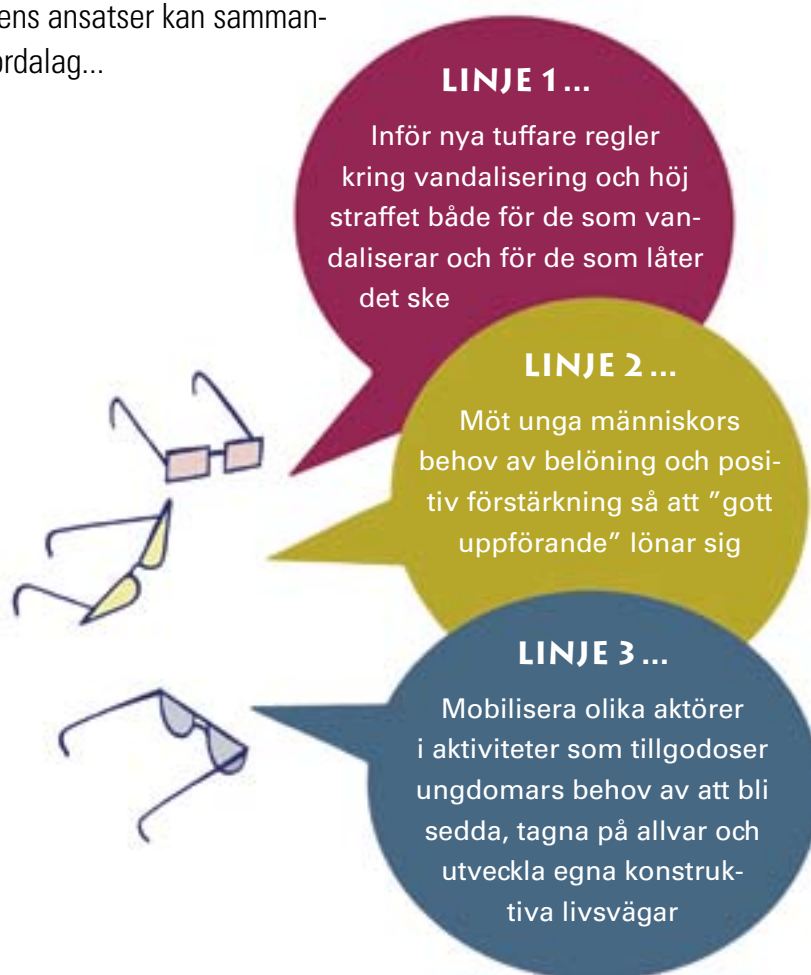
ens ansatser kan samman-
ordalag...

LINJE 1 ...

Inför nya tuffare regler kring vandalisering och höj straffet både för de som vandaliserar och för de som låter det ske

LINJE 2 ...

Möt unga människors behov av belöning och positiv förstärkning så att "gott uppförande" lönar sig

LINJE 3 ...

Mobilisera olika aktörer i aktiviteter som tillgodoser ungdomars behov av att bli sedda, tagna på allvar och utveckla egna konstruktiva livsvägar